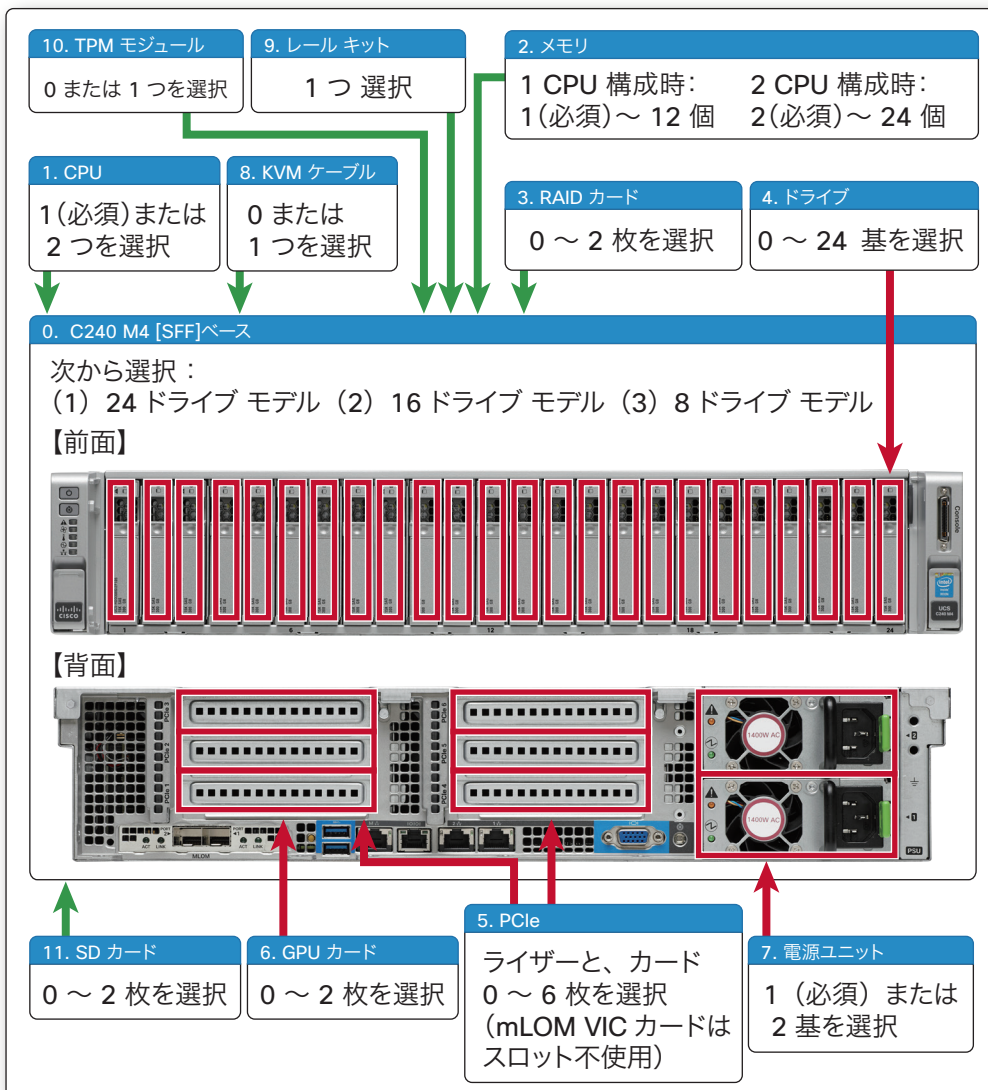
10. TPM モジュール
0 または 1 つを選択

9. レール キット
1 つ 選択

2. メモリ
1 CPU 構成時：
1（必須）〜 12 個
2 CPU 構成時：
2（必須）〜 24 個

1. CPU
1（必須）または
2 つを選択

8. KVM ケーブル
0 または
1 つを選択

3. RAID カード
0 〜 2 枚を選択

4. ドライブ
0 〜 24 基を選択

0. C240 M4 [SFF]ベース
次から選択：
（1）24 ドライブ モデル（2）16 ドライブ モデル（3）8 ドライブ モデル
【前面】

【背面】
1400W AC
1400W AC
PSU

11. SD カード
0 〜 2 枚を選択

6. GPU カード
0 〜 2 枚を選択

5. PCIe
ライザーと、カード
0 〜 6 枚を選択
（mLOM VIC カードは
スロット不使用）

7. 電源ユニット
1（必須）または
2 基を選択